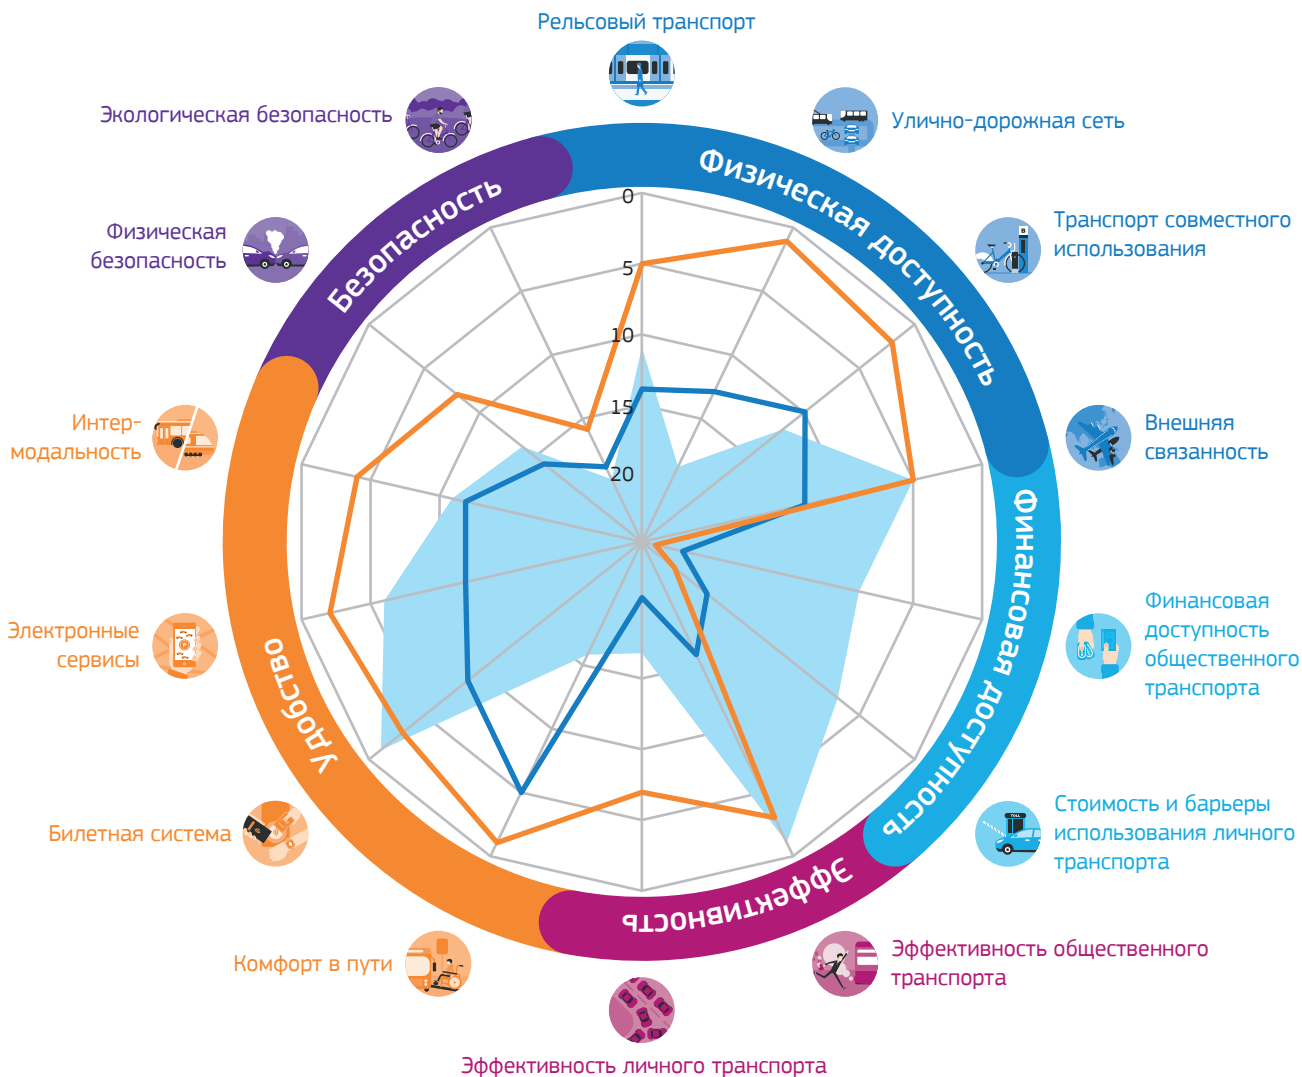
Рельсовый транспорт

Улично-дорожная сеть

Транспорт совместного использования

Внешняя связанность

Финансовая доступность общественного транспорта

Стоимость и барьеры использования личного транспорта

Эффективность общественного транспорта

Эффективность личного транспорта

Комфорт в пути

Билетная система

Электронные сервисы

Интер-модальность

Физическая безопасность

Экологическая безопасность

Физическая доступность

Финансовая доступность

Эффективность

Удобство

Безопасность

0
5
10
15
20